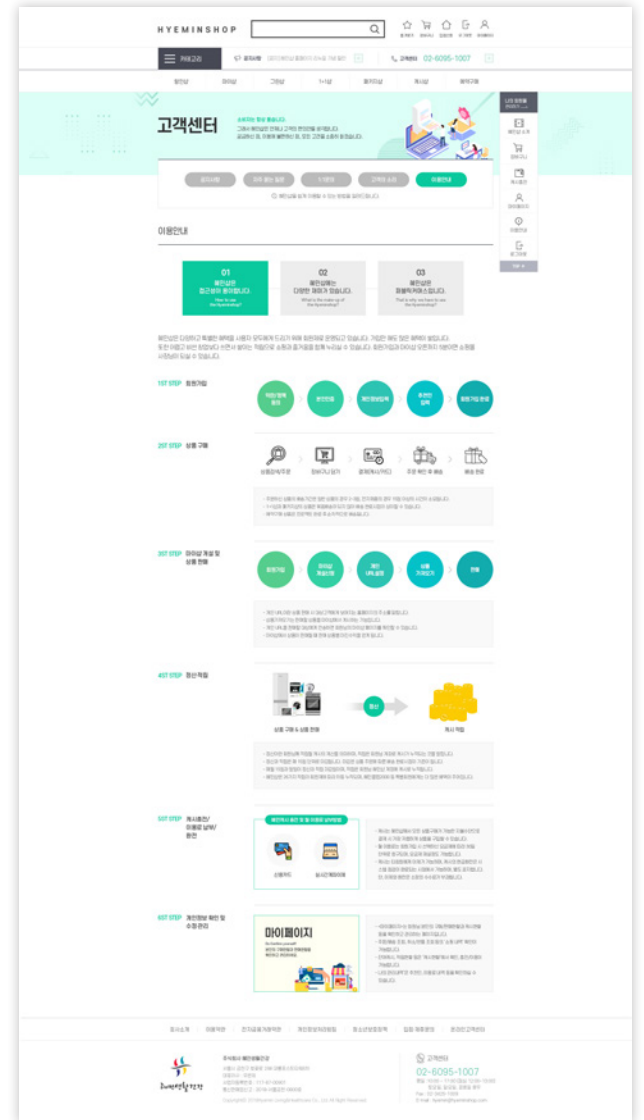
HYEMINSHOP

카테고리

02-6095-1007

고객센터

이용안내

01
혜민샵은 접근성이 용이합니다.

02
혜민샵에는 다양한 재미가 있습니다.

03
혜민샵은 품평하기좋습니다.

1ST STEP 회원가입

2ST STEP 상품 구매

3ST STEP 마이샵 개설 및 상품 판매

4ST STEP 정산 적립

정산

5ST STEP 캐시충전/이용료 납부/환전

6ST STEP 개인정보 확인 및 수정 관리

마이페이지

02-6095-1007